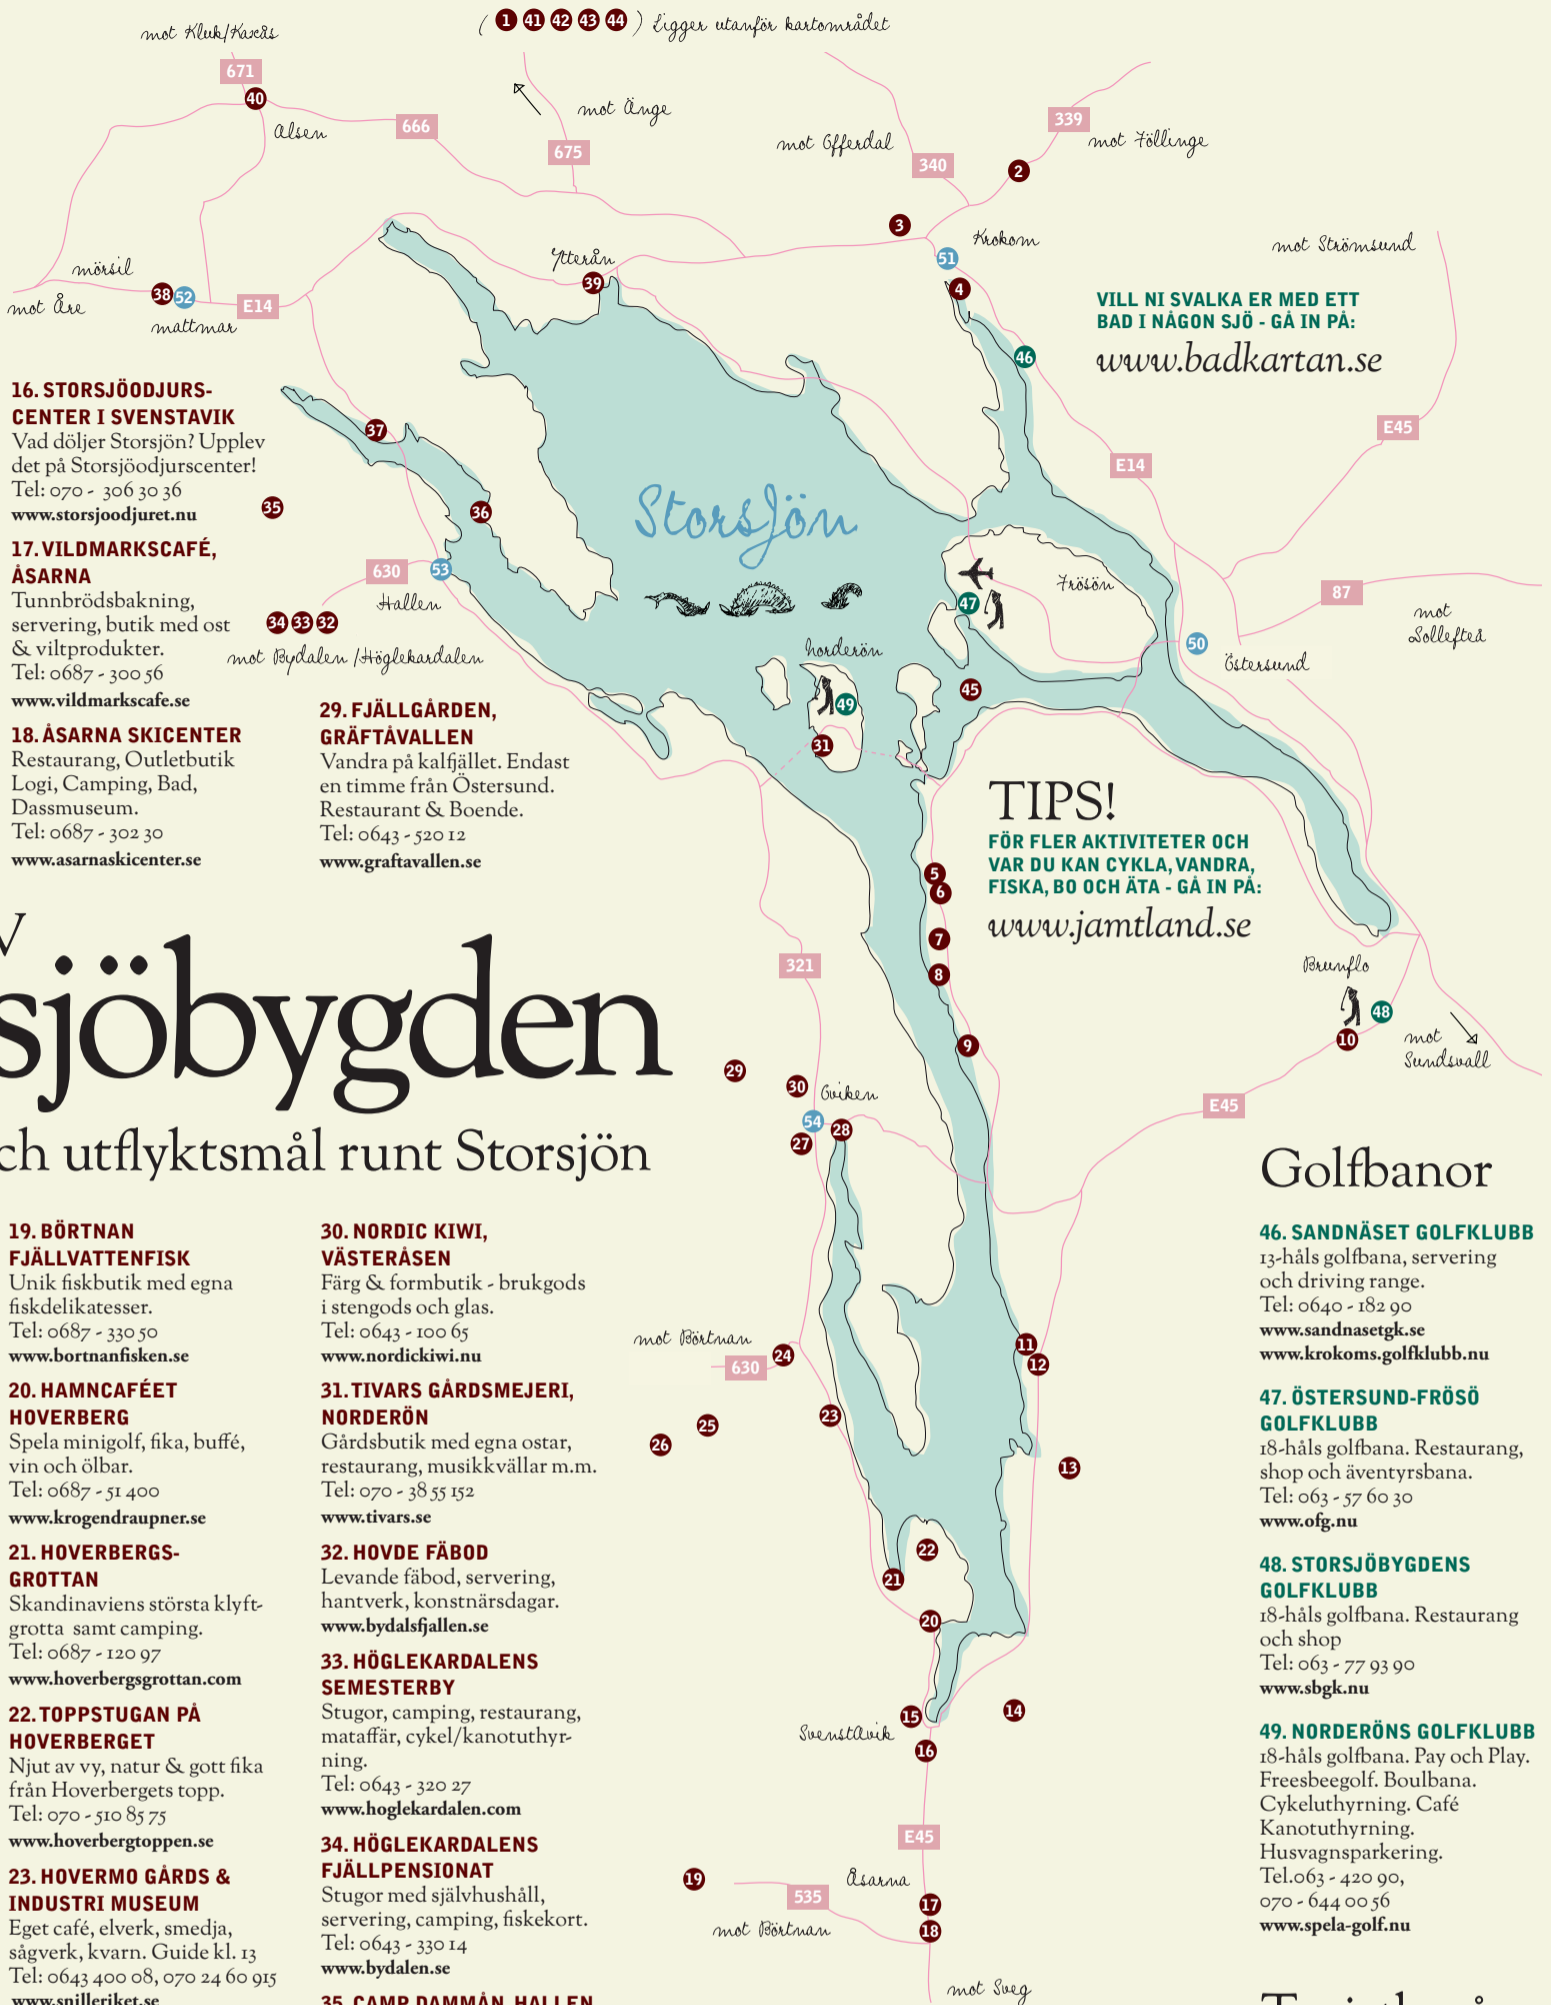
( 1 41 42 43 44 ) Ligger utanför kartområdet

mot Kluk/Kaxås
671
40
Alsen
666
675
mot Änge
mot Offerdal
340
339
mot Föllinge
2
3
Krokom
51
4
mot Strömsund
Mörsil
38 52
mot Åre
E14
Mattmar
Ytterån
39
46
VILL NI SVALKA ER MED ETT BAD I NÅGON SJÖ - GÅ IN PÅ:
www.badkartan.se
E45
E14

16. STORSJÖODJURS-CENTER I SVENSTAVIK
Vad döljer Storsjön? Upplev det på Storsjöodjurscenter!
Tel: 070 - 306 30 36
www.storsjoodjuret.nu

37
35
36
Storsjön
630
53
Hallen
Frösön
47
87
mot Sollefteå
50
Östersund

17. VILDMARKSCAFÉ, ÅSARNA
Tunnbrödsbakning, servering, butik med ost & viltprodukter.
Tel: 0687 - 300 56
www.vildmarkscafe.se

34 33 32
mot Bydalen/Höglekardalen
Norderön
49
45
31

18. ÅSARNA SKICENTER
Restaurang, Outletbutik Logi, Camping, Bad, Dassmuseum.
Tel: 0687 - 302 30
www.asarnaskicenter.se

29. FJÄLLGÅRDEN, GRÄFTAVALLEN
Vandra på kalfjället. Endast en timme från Östersund. Restaurant & Boende.
Tel: 0643 - 520 12
www.graftavallen.se

TIPS!
FÖR FLER AKTIVITETER OCH VAR DU KAN CYKLA, VANDRA, FISKA, BO OCH ÄTA - GÅ IN PÅ:
www.jamtland.se

5
6
7
8
9
321
Brunflo
48
10
mot Sundsvall
E45

sjöbygden
ch utflyktsmål runt Storsjön

29
30
Gviken
54
27
28

Golfbanor

19. BÖRTNAN FJÄLLVATTENFISK
Unik fiskbutik med egna fiskdelikatesser.
Tel: 0687 - 330 50
www.bortnanfisken.se

20. HAMNCAFÉET HOVERBERG
Spela minigolf, fika, buffé, vin och ölbar.
Tel: 0687 - 51 400
www.krogendraupner.se

21. HOVERBERGS-GROTTAN
Skandinaviens största klyftgrotta samt camping.
Tel: 0687 - 120 97
www.hoverbergsgrottan.com

22. TOPPSTUGAN PÅ HOVERBERGET
Njut av vy, natur & gott fika från Hoverbergets topp.
Tel: 070 - 510 85 75
www.hoverbergtoppen.se

23. HOVERMO GÅRDS & INDUSTRI MUSEUM
Eget café, elverk, smedja, sågverk, kvarn. Guide kl. 13
Tel: 0643 400 08, 070 24 60 915
www.snilleriket.se

30. NORDIC KIWI, VÄSTERÅSEN
Färg & formbutik - brukgods i stengods och glas.
Tel: 0643 - 100 65
www.nordickiwi.nu

31. TIVARS GÅRDSMEJERI, NORDERÖN
Gårdsbutik med egna ostar, restaurang, musikkvällar m.m.
Tel: 070 - 38 55 152
www.tivars.se

32. HOVDE FÄBOD
Levande fäbod, servering, hantverk, konstnärsdagar.
www.bydalsfjallen.se

33. HÖGLEKARDALENS SEMESTERBY
Stugor, camping, restaurang, mataffär, cykel/kanotuthyrning.
Tel: 0643 - 320 27
www.hoglekardalen.com

34. HÖGLEKARDALENS FJÄLLPENSIONAT
Stugor med självhushåll, servering, camping, fiskekort.
Tel: 0643 - 330 14
www.bydalen.se

35. CAMP DAMMÅN, HALLEN

mot Börtnan
630
24
11
12
25
26
23
13
22
21
20
15
14
Svenstavik
16
E45
19
Åsarna
535
17
18
mot Börtnan
mot Sveg

46. SANDNÄSET GOLFKLUBB
13-håls golfbana, servering och driving range.
Tel: 0640 - 182 90
www.sandnasetgk.se
www.krokoms.golfklubb.nu

47. ÖSTERSUND-FRÖSÖ GOLFKLUBB
18-håls golfbana. Restaurang, shop och äventyrsbana.
Tel: 063 - 57 60 30
www.ofg.nu

48. STORSJÖBYGDENS GOLFKLUBB
18-håls golfbana. Restaurang och shop
Tel: 063 - 77 93 90
www.sbgk.nu

49. NORDERÖNS GOLFKLUBB
18-håls golfbana. Pay och Play. Freesbeegolf. Boulbana. Cykeluthyrning. Café Kanotuthyrning. Husvagnsparkering.
Tel.063 - 420 90,
070 - 644 00 56
www.spela-golf.nu